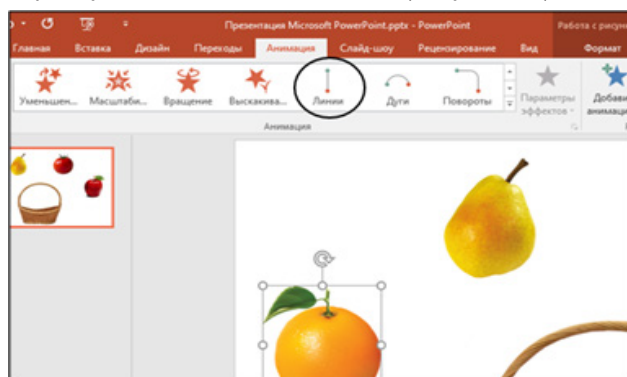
Презентация Microsoft PowerPoint.pptx - PowerPoint
Работа с рису

Главная
Вставка
Дизайн
Переходы
Анимация
Слайд-шоу
Рецензирование
Вид
Формат

Уменьшен...
Масштаби...
Вращение
Выскакива...
Линии
Дуги
Повороты
Параметры эффектов
Добави анимаци

Анимация